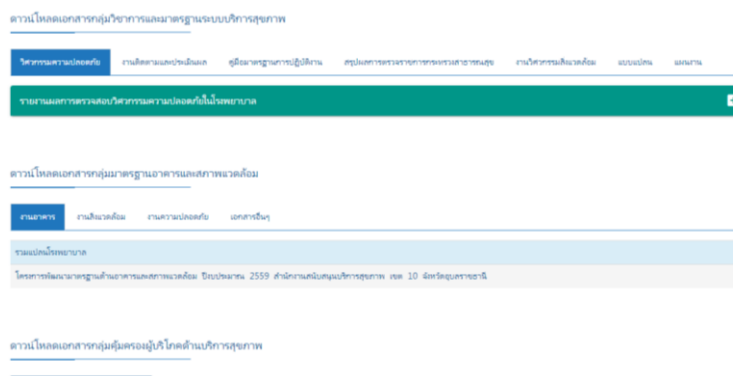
ดาวน์โหลดเอกสารกลุ่มวิชาการและมาตรฐานระบบบริการสุขภาพ

วิศวกรรมความปลอดภัย | งานติดตามและประเมินผล | คู่มือมาตรฐานการปฏิบัติงาน | สรุปผลการตรวจราชการกระทรวงสาธารณสุข | งานวิศวกรรมสิ่งแวดล้อม | แบบฟอร์ม | แผนงาน

รายงานผลการตรวจสอบวิศวกรรมความปลอดภัยในโรงพยาบาล

ดาวน์โหลดเอกสารกลุ่มมาตรฐานอาคารและสภาพแวดล้อม

งานอาคาร | งานสิ่งแวดล้อม | งานความปลอดภัย | เอกสารอื่นๆ

รวมแปลนโรงพยาบาล

โครงการพัฒนามาตรฐานด้านอาคารและสภาพแวดล้อม ปีงบประมาณ 2559 สำนักงานสนับสนุนบริการสุขภาพ เขต 10 จังหวัดอุบลราชธานี

ดาวน์โหลดเอกสารกลุ่มคุ้มครองผู้บริโภคด้านบริการสุขภาพ